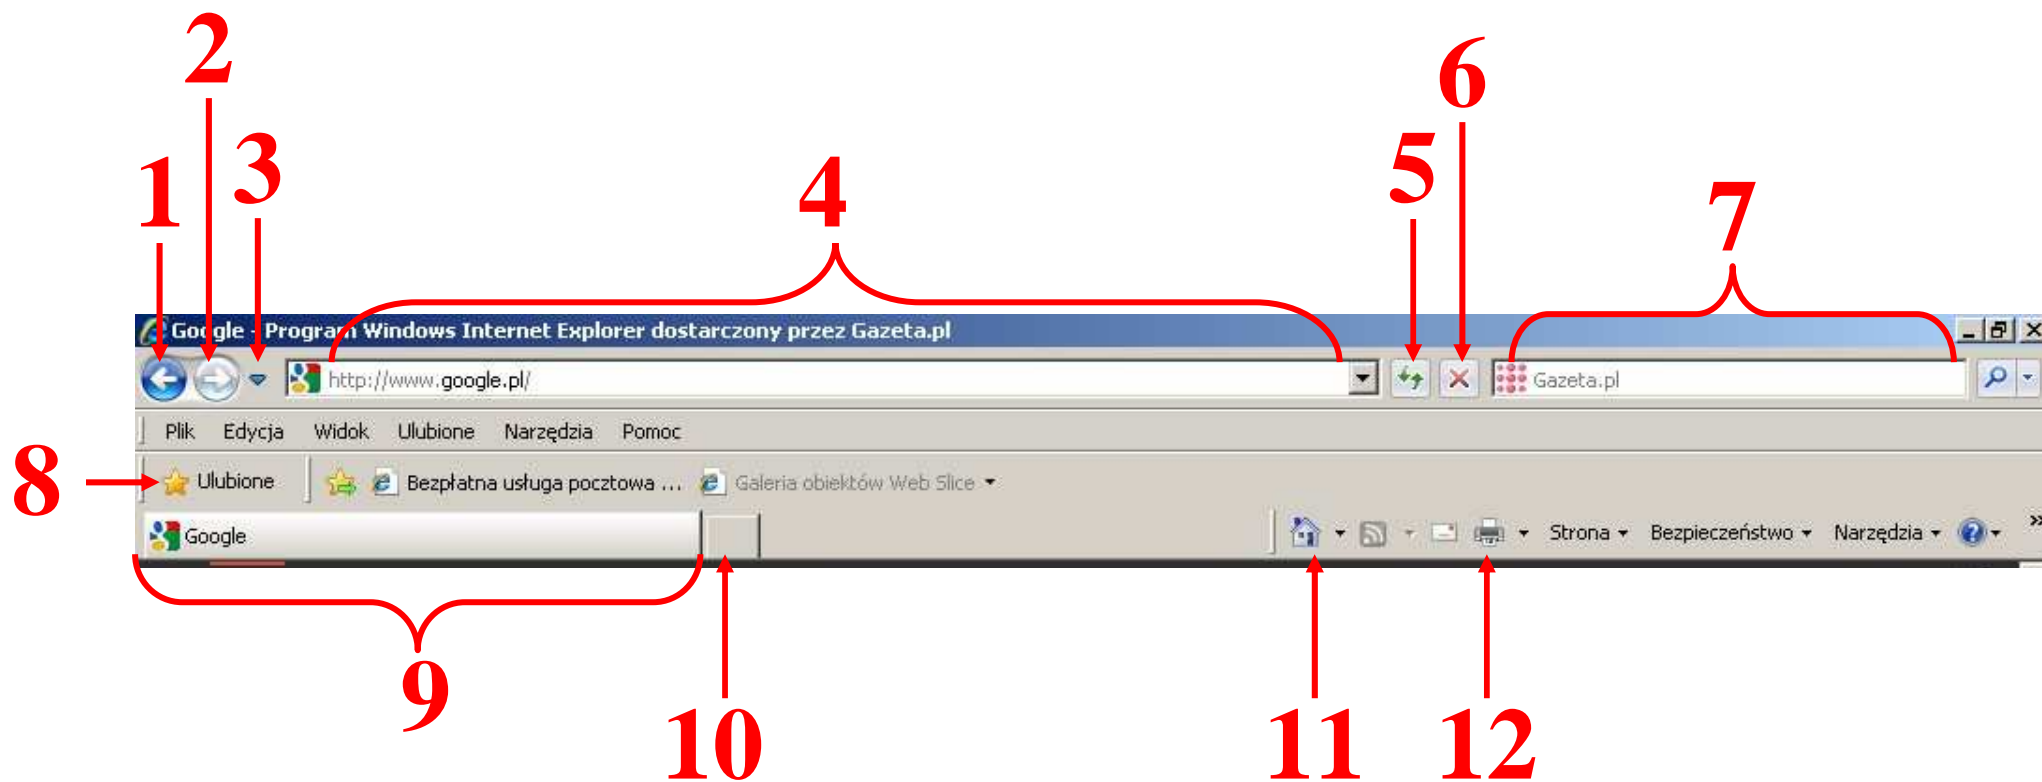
2
1
3
4
5
6
7

Go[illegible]gle - Progra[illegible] Windows Internet Explorer dostarczony przez Gazeta.pl

http://www.google.pl/

Gazeta.pl

Plik Edycja Widok Ulubione Narzędzia Pomoc

8

Ulubione Bezpłatna usługa pocztowa ... Galeria obiektów Web Slice

Google

Strona Bezpieczeństwo Narzędzia

9
10
11
12